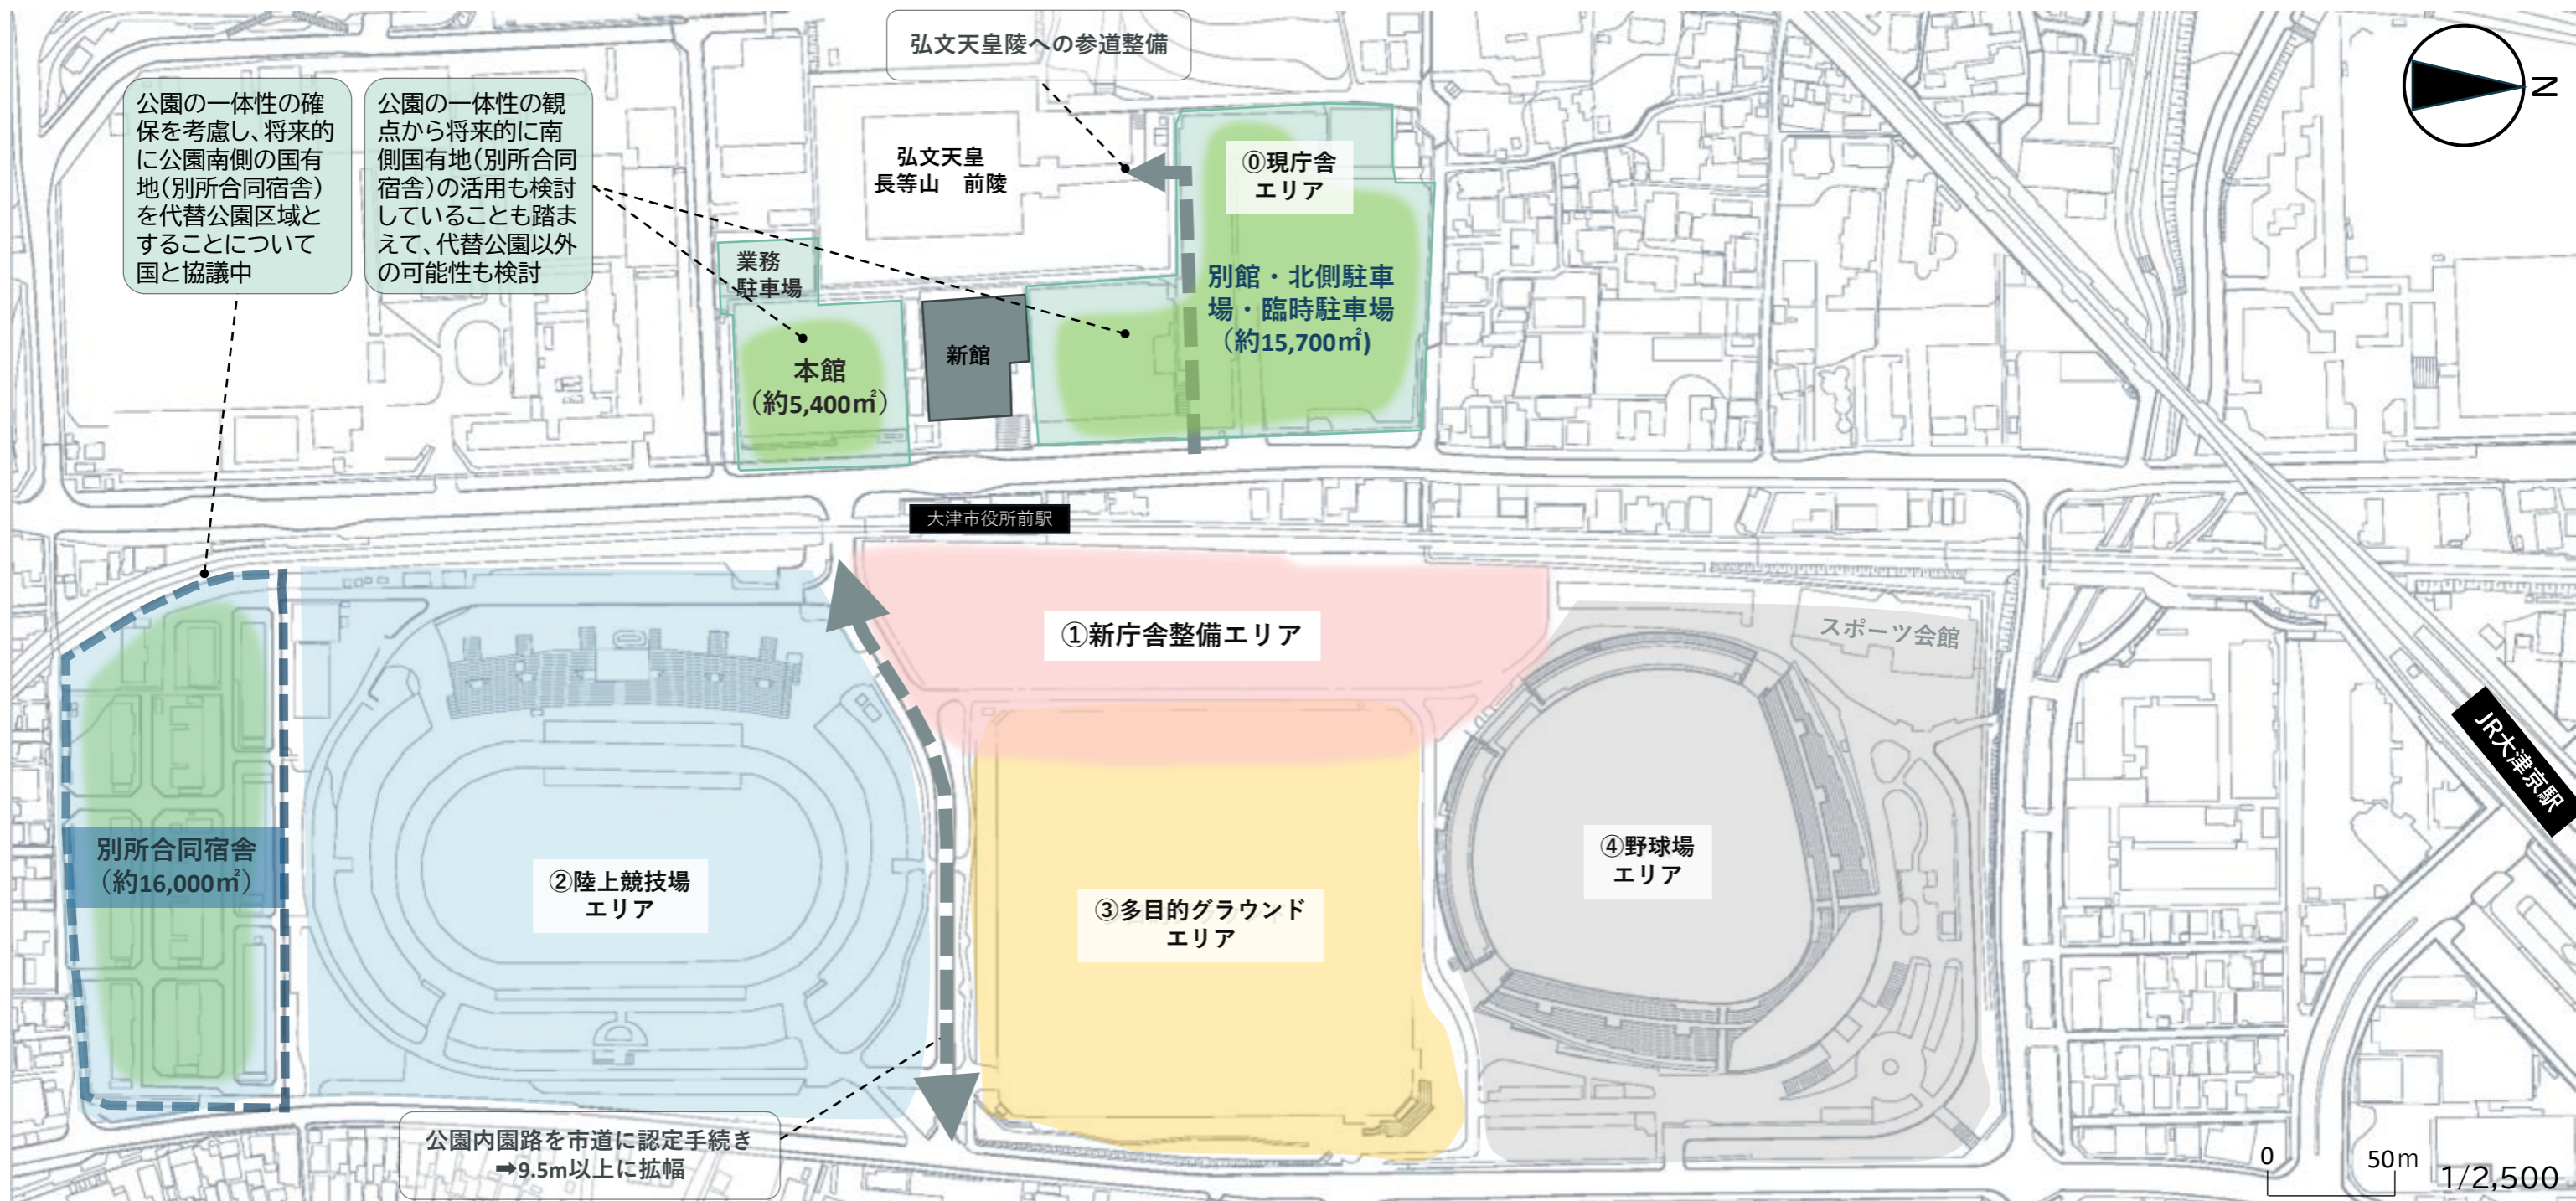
弘文天皇陵への参道整備

公園の一体性の確保を考慮し、将来的に公園南側の国有地(別所合同宿舎)を代替公園区域とすることについて国と協議中

公園の一体性の観点から将来的に南側国有地(別所合同宿舎)の活用も検討していることも踏まえて、代替公園以外の可能性も検討

N

弘文天皇
長等山　前陵

⓪現庁舎
エリア

業務
駐車場

別館・北側駐車場・臨時駐車場
(約15,700㎡)

本館
(約5,400㎡)

新館

大津市役所前駅

①新庁舎整備エリア

スポーツ会館

JR大津京駅

別所合同宿舎
(約16,000㎡)

②陸上競技場
エリア

③多目的グラウンド
エリア

④野球場
エリア

公園内園路を市道に認定手続き
➡9.5m以上に拡幅

0　50m　1/2,500